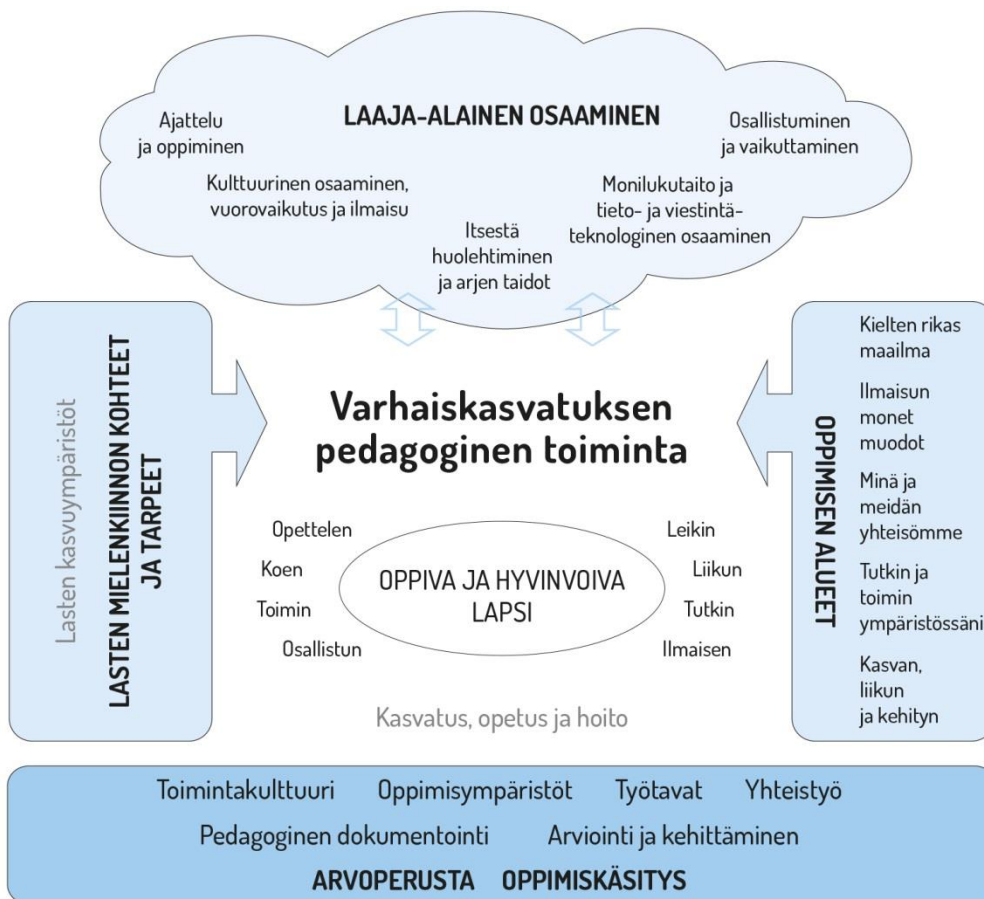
LAAJA-ALAINEN OSAAMINEN

Ajattelu ja oppiminen

Osallistuminen ja vaikuttaminen

Kulttuurinen osaaminen, vuorovaikutus ja ilmaisu

Monilukutaito ja tieto- ja viestintäteknologinen osaaminen

Itsestä huolehtiminen ja arjen taidot

Lasten kasvuympäristöt

LASTEN MIELENKIINNON KOHTEET JA TARPEET

Varhaiskasvatuksen pedagoginen toiminta

Opettelen

Koen

Toimin

Osallistun

OPPIVA JA HYVINVOIVA LAPSI

Leikin

Liikun

Tutkin

Ilmaisen

Kasvatus, opetus ja hoito

OPPIMISEN ALUEET

Kielten rikas maailma

Ilmaisun monet muodot

Minä ja meidän yhteisömme

Tutkin ja toimin ympäristössäni

Kasvan, liikun ja kehityn

Toimintakulttuuri Oppimisympäristöt Työtavat Yhteistyö

Pedagoginen dokumentointi Arviointi ja kehittäminen

ARVOPERUSTA OPPIMISKÄSITYS